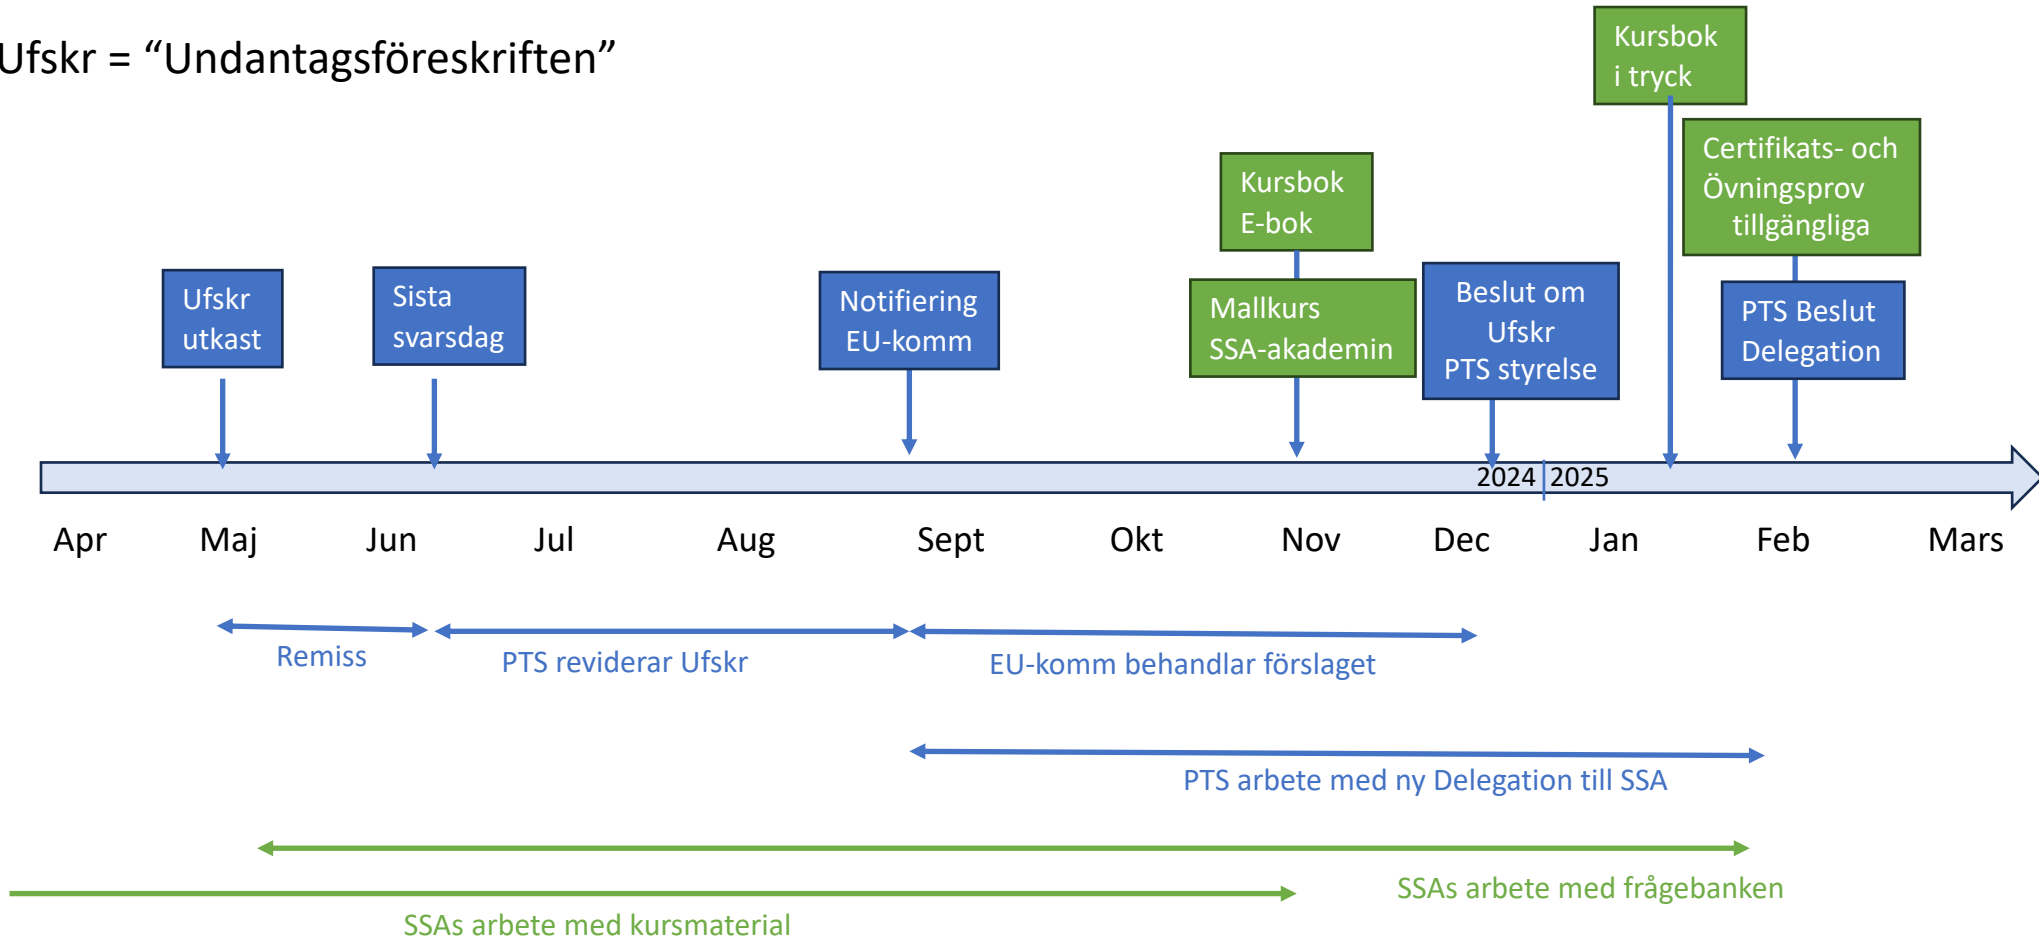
Ufskr = “Undantagsföreskriften”

Kursbok i tryck

Certifikats- och Övningsprov tillgängliga

Kursbok E-bok

Ufskr utkast

Sista svarsdag

Notifiering EU-komm

Mallkurs SSA-akademin

Beslut om Ufskr PTS styrelse

PTS Beslut Delegation

2024 2025

Apr Maj Jun Jul Aug Sept Okt Nov Dec Jan Feb Mars

Remiss

PTS reviderar Ufskr

EU-komm behandlar förslaget

PTS arbete med ny Delegation till SSA

SSAs arbete med frågebanken

SSAs arbete med kursmaterial